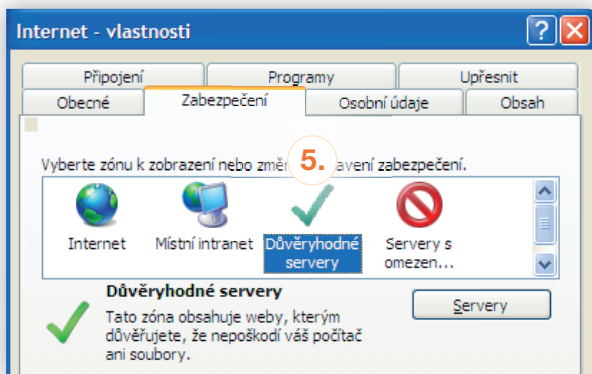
Internet - vlastnosti

?

Připojení | Programy | Upřesnit
Obecné | Zabezpečení | Osobní údaje | Obsah

Vyberte zónu k zobrazení nebo změ 5. avení zabezpečení.

Internet
Místní intranet
Důvěryhodné servery
Servery s omezen...

Důvěryhodné servery

Tato zóna obsahuje weby, kterým důvěřujete, že nepoškodí váš počítač ani soubory.

Servery